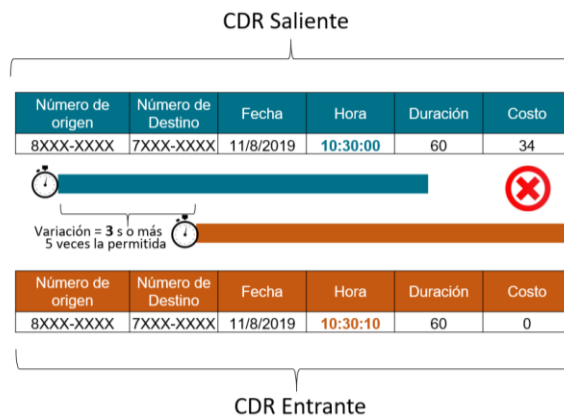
CDR Saliente

| Número de origen | Número de Destino | Fecha | Hora | Duración | Costo |
|---|---|---|---|---|---|
| 8XXX-XXXX | 7XXX-XXXX | 11/8/2019 | 10:30:00 | 60 | 34 |

Variación = **3** s o más
5 veces la permitida

| Número de origen | Número de Destino | Fecha | Hora | Duración | Costo |
|---|---|---|---|---|---|
| 8XXX-XXXX | 7XXX-XXXX | 11/8/2019 | 10:30:10 | 60 | 0 |

CDR Entrante